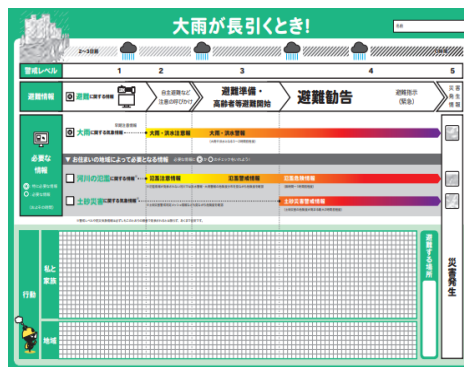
大雨が長引くとき!

名前

2〜3日前

警戒レベル

1

2

3

4

5

避難情報

避難に関する情報

自主避難など 注意の呼びかけ

避難準備・高齢者等避難開始

避難勧告

避難指示(緊急)

災害発生情報

必要な情報

大雨に関する情報

大雨・洪水注意報

大雨・洪水警報

お住まいの地域によって必要となる情報

河川の氾濫に関する情報

氾濫注意情報

氾濫警戒情報

氾濫危険情報

氾濫発生情報

土砂災害に関する情報

土砂災害警戒情報

行動

私と家族

地域

避難する場所

災害発生